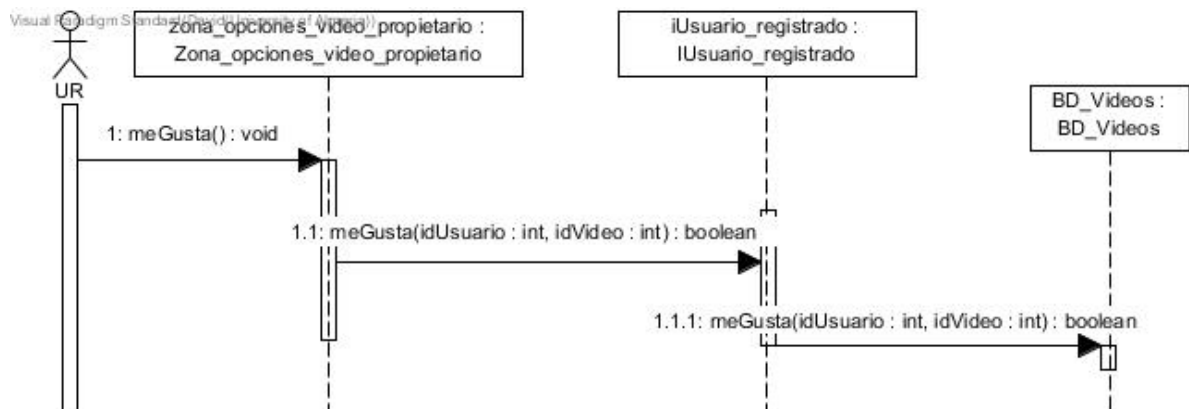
Visual Paradigm Standard([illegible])

UR

zona_opciones_video_propietario : Zona_opciones_video_propietario

iUsuario_registrado : IUsuario_registrado

BD_Videos : BD_Videos

1: meGusta() : void

1.1: meGusta(idUsuario : int, idVideo : int) : boolean

1.1.1: meGusta(idUsuario : int, idVideo : int) : boolean